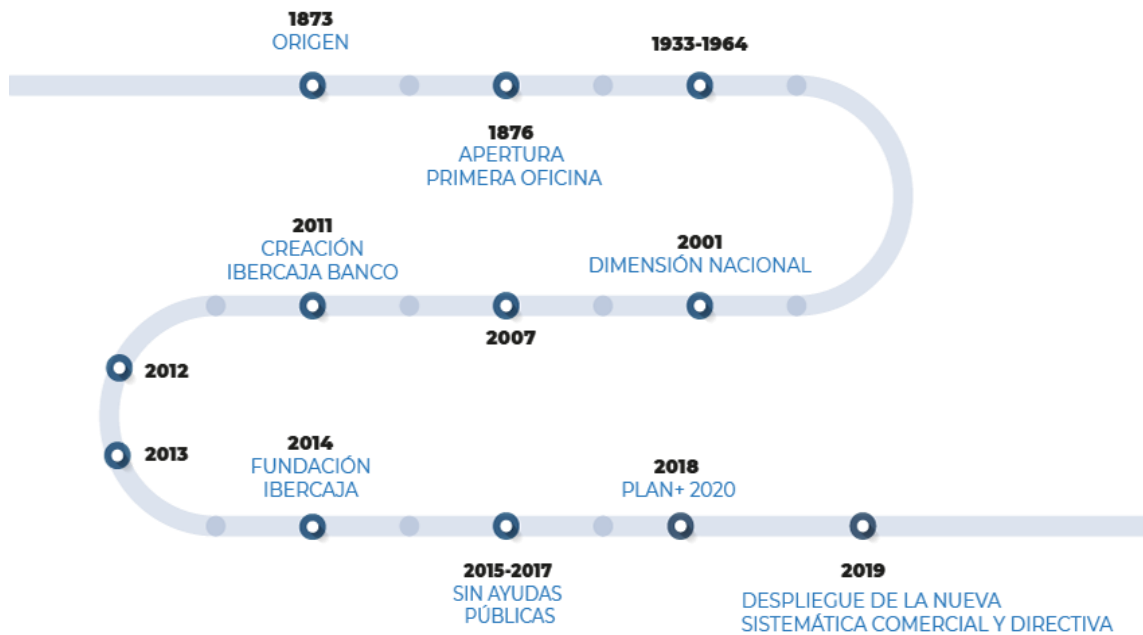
1873
ORIGEN

1933-1964

1876
APERTURA
PRIMERA OFICINA

2011
CREACIÓN
IBERCAJA BANCO

2001
DIMENSIÓN NACIONAL

2007

2012

2013

2014
FUNDACIÓN
IBERCAJA

2018
PLAN+ 2020

2015-2017
SIN AYUDAS
PÚBLICAS

2019
DESPLIEGUE DE LA NUEVA
SISTEMÁTICA COMERCIAL Y DIRECTIVA